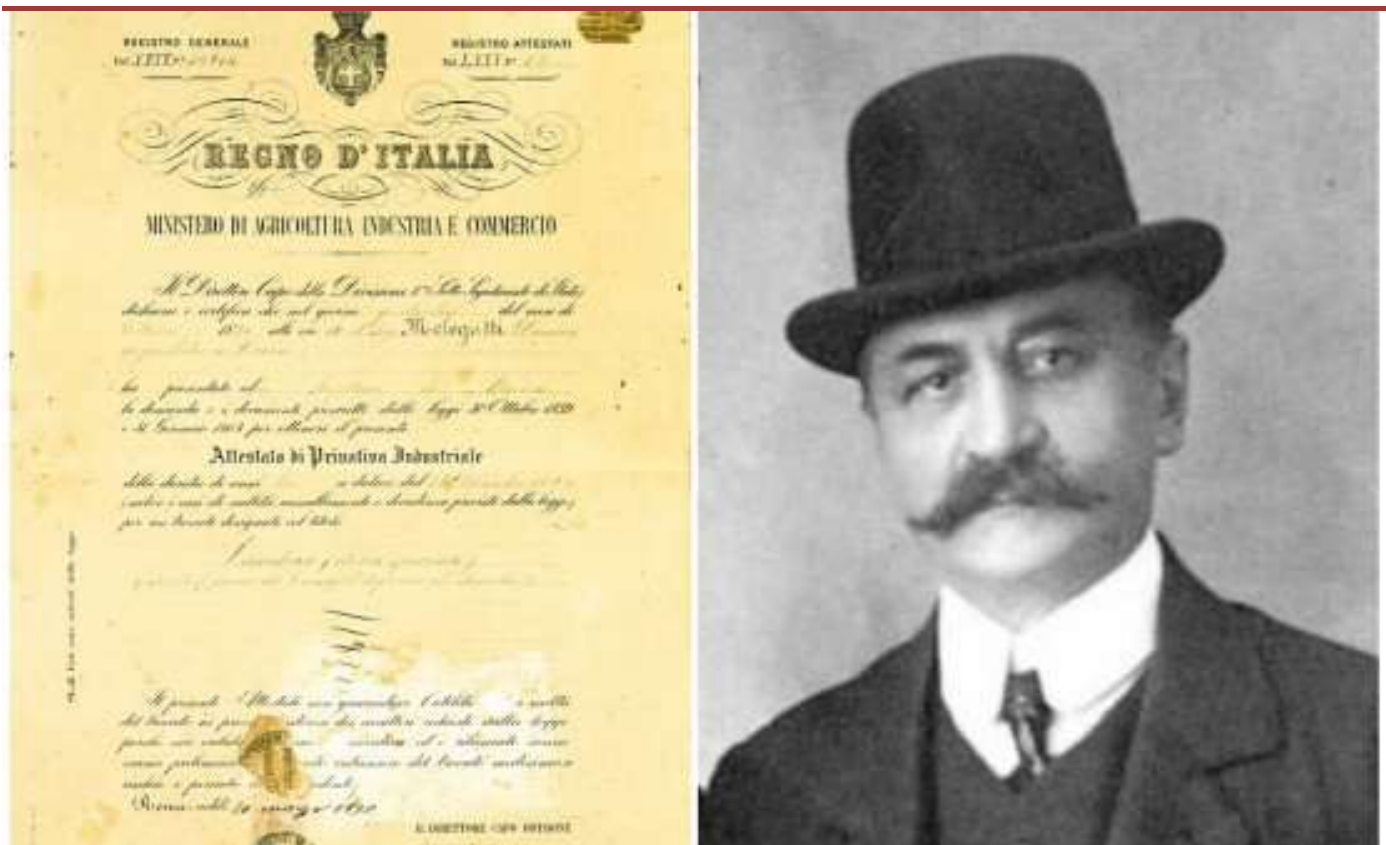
REGISTRO GENERALE
Vol. LXIII N. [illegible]

REGISTRO ATTESTATI
Vol. LXXI N. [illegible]

REGNO D'ITALIA

MINISTERO DI AGRICOLTURA INDUSTRIA E COMMERCIO

Il Direttore Capo della Divisione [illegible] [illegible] dichiara e certifica che nel giorno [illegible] del mese di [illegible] alle ore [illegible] Melegatti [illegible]

ha presentato al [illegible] la domanda e i documenti prescritti dalle leggi 30 Ottobre 1859 e 31 Gennaio 1864 per ottenere il presente

Attestato di Privativa Industriale

della durata di anni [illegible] a datare dal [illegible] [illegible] per un trovato designato col titolo:

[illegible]

Il presente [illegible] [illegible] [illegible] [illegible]

Roma, addì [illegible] maggio 1894

IL DIRETTORE CAPO DIVISIONE